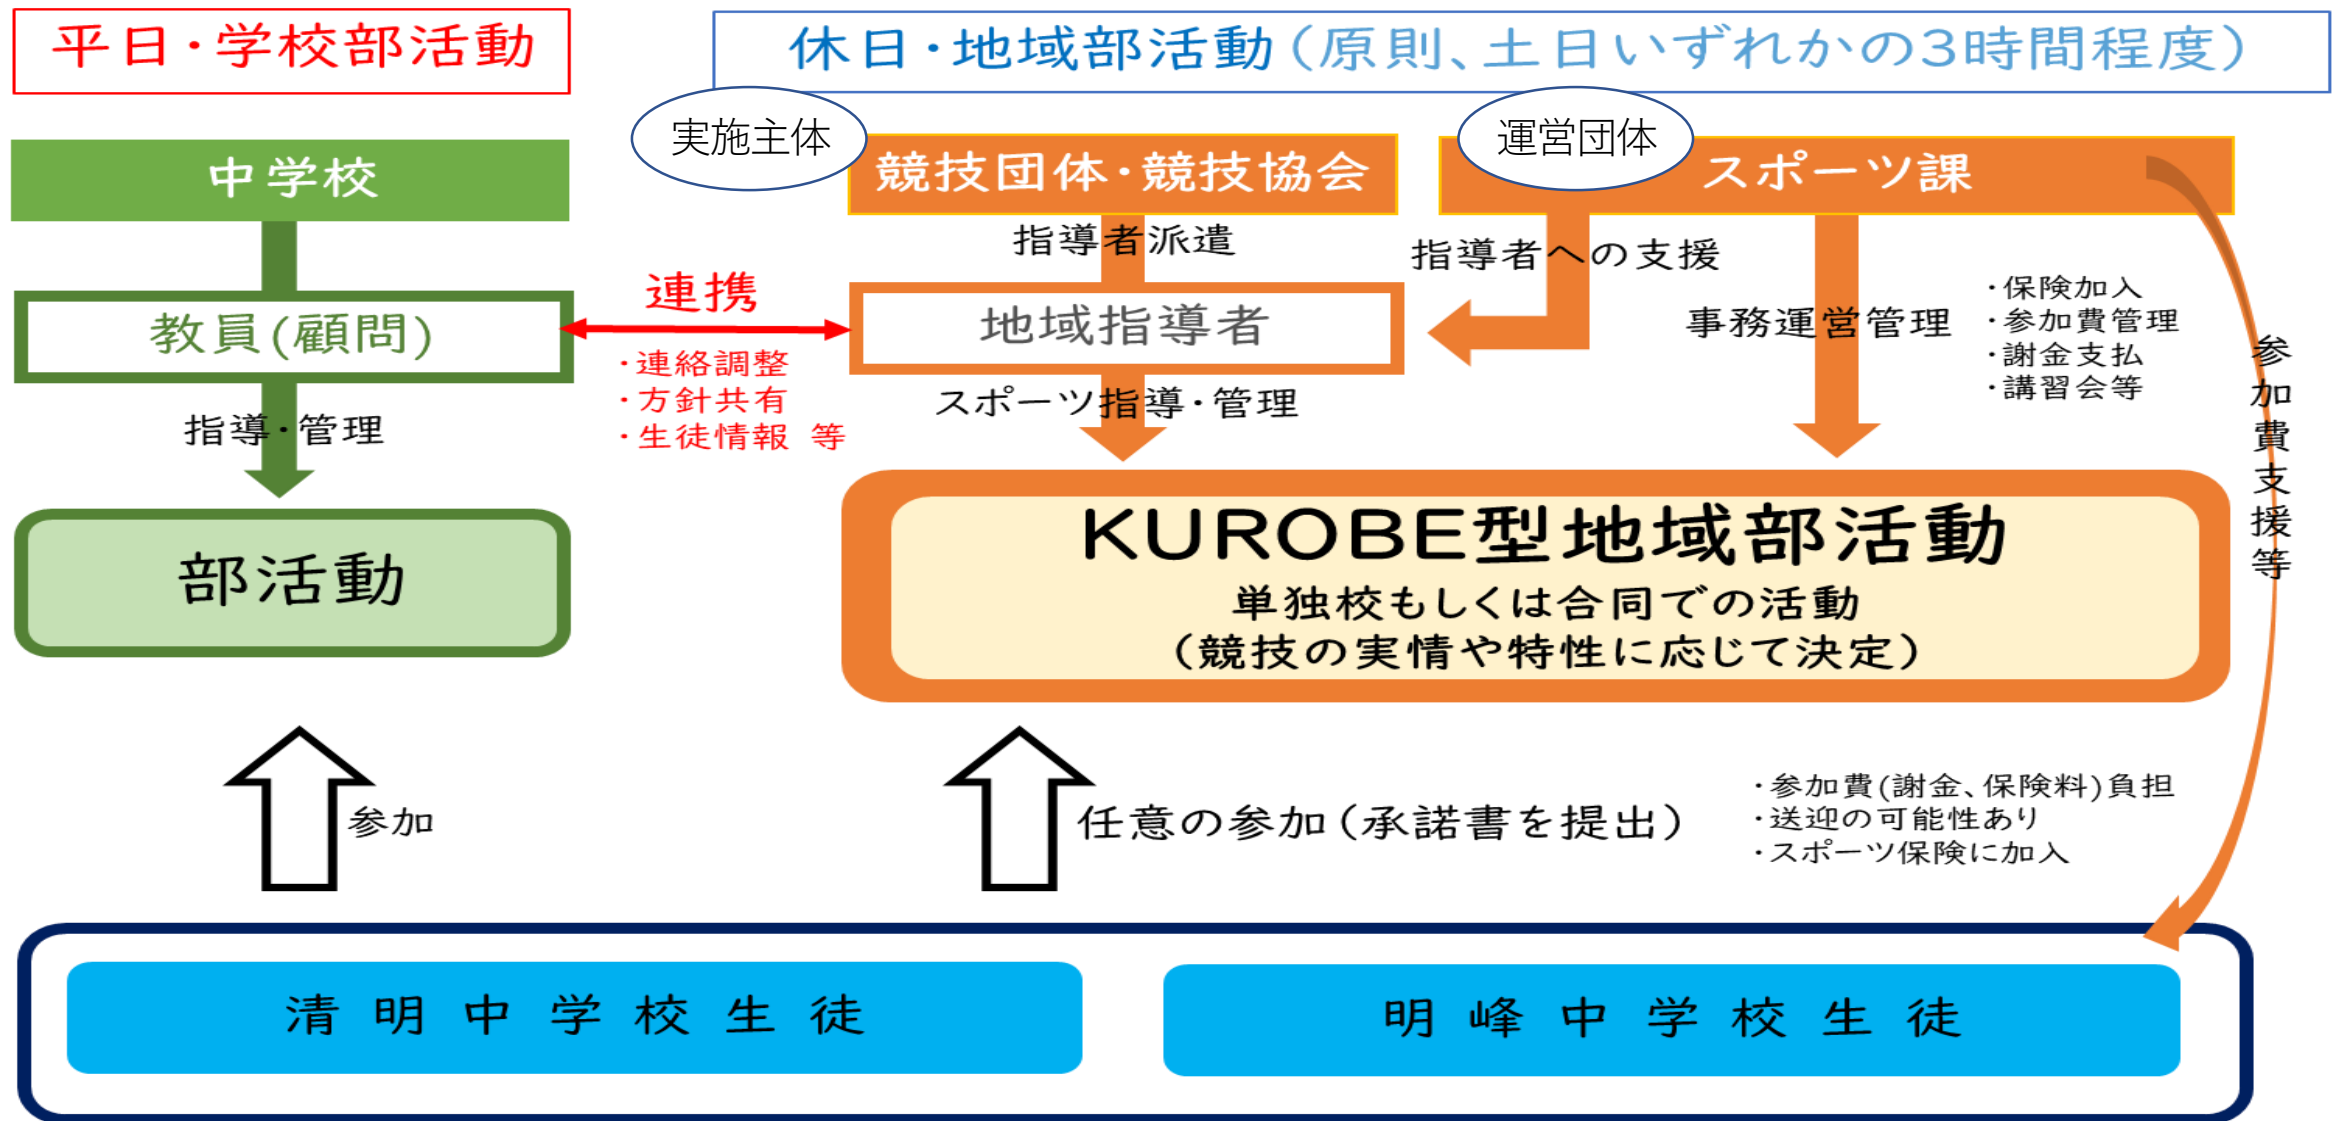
平日・学校部活動

休日・地域部活動（原則、土日いずれかの3時間程度）

中学校

教員(顧問)

指導・管理

部活動

実施主体

競技団体・競技協会

指導者派遣

連携

・連絡調整
・方針共有
・生徒情報　等

地域指導者

スポーツ指導・管理

運営団体

スポーツ課

指導者への支援

事務運営管理

・保険加入
・参加費管理
・謝金支払
・講習会等

参加費支援等

KUROBE型地域部活動

単独校もしくは合同での活動
（競技の実情や特性に応じて決定）

参加

任意の参加（承諾書を提出）

・参加費(謝金、保険料)負担
・送迎の可能性あり
・スポーツ保険に加入

清明中学校生徒

明峰中学校生徒